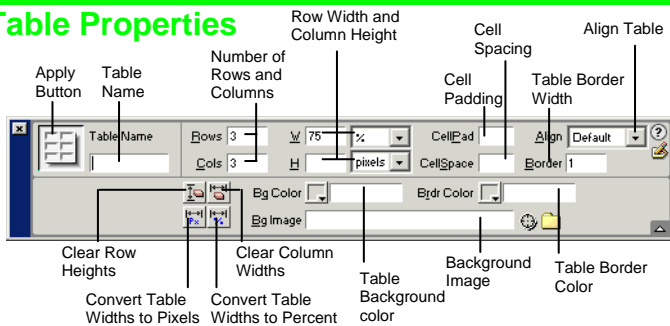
Table Properties

Apply Button

Table Name

Number of Rows and Columns

Row Width and Column Height

Cell Spacing

Cell Padding

Table Border Width

Align Table

Table Name

Rows 3

Cols 3

W 75 %

H pixels

CellPad

CellSpace

Align Default

Border 1

Bg Color

Brdr Color

Bg Image

Clear Row Heights

Clear Column Widths

Convert Table Widths to Pixels

Convert Table Widths to Percent

Table Background color

Background Image

Table Border Color